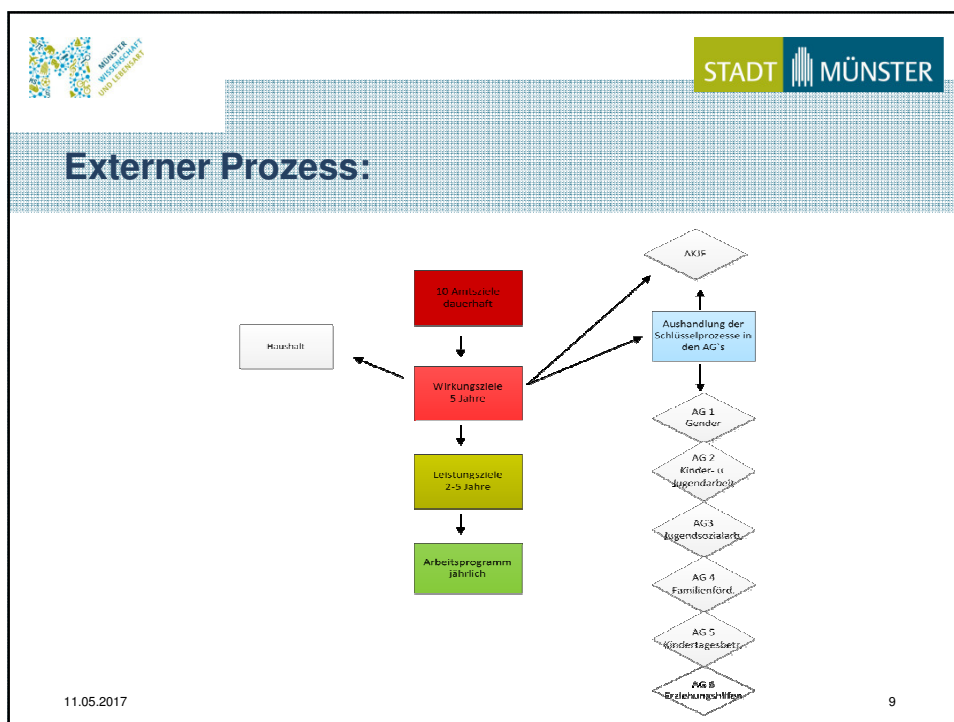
MÜNSTER WISSENSCHAFT UND LEBENSART

STADT MÜNSTER

Externer Prozess:

AKJF

10 Amtsziele dauerhaft

Aushandlung der Schlüsselprozesse in den AG´s

Haushalt

Wirkungsziele 5 Jahre

AG 1 Gender

AG 2 Kinder- u Jugendarbeit

Leistungsziele 2-5 Jahre

AG3 Jugendsozialarb.

Arbeitsprogramm jährlich

AG 4 Familienförd.

AG 5 Kindertagesbetr.

AG 6 Erziehungshilfen

11.05.2017

9